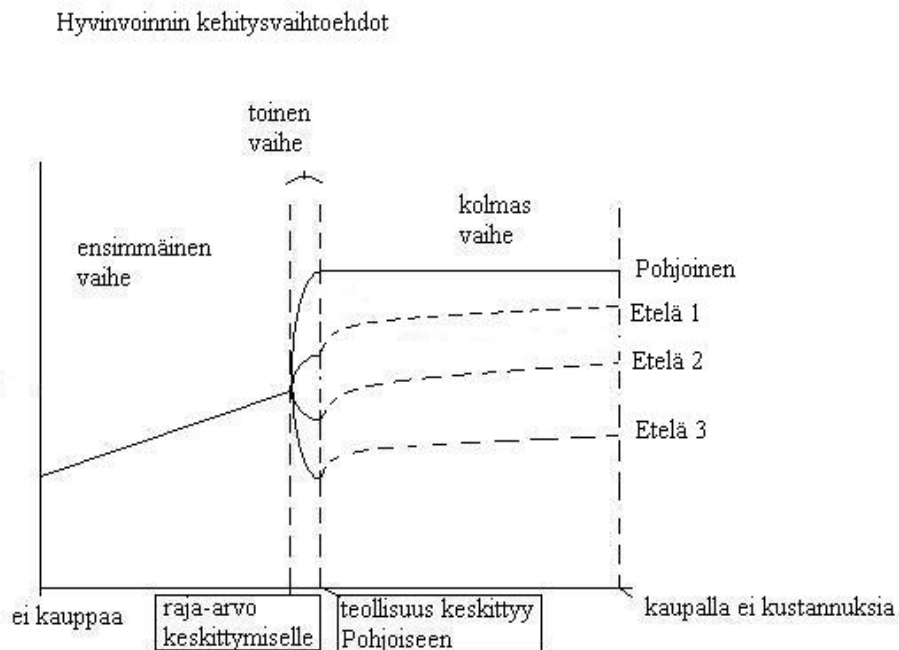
Hyvinvoinnin kehitysvaihtoehdot

toinen vaihe

ensimmäinen vaihe

kolmas vaihe

Pohjoinen

Etelä 1

Etelä 2

Etelä 3

ei kauppaa

raja-arvo keskittymiselle

teollisuus keskittyy Pohjoiseen

kaupalla ei kustannuksia